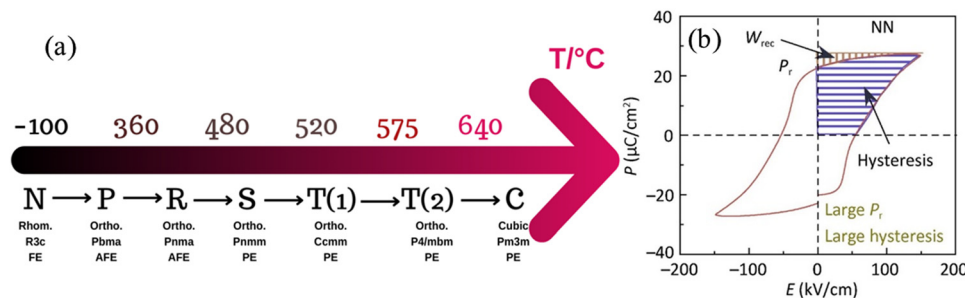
(a)

T/°C

-100 360 480 520 575 640

N ⟶ P ⟶ R ⟶ S ⟶ T(1) ⟶ T(2) ⟶ C

Rhom. R3c FE

Ortho. Pbma AFE

Ortho. Pnma AFE

Ortho. Pnmm PE

Ortho. Ccmm PE

Ortho. P4/mbm PE

Cubic Pm3m PE

(b)

NN

$W_{rec}$

$P_r$

Hysteresis

Large $P_r$

Large hysteresis

$P$ (μC/cm²)

40

20

0

-20

-40

-200 -100 0 100 200

$E$ (kV/cm)